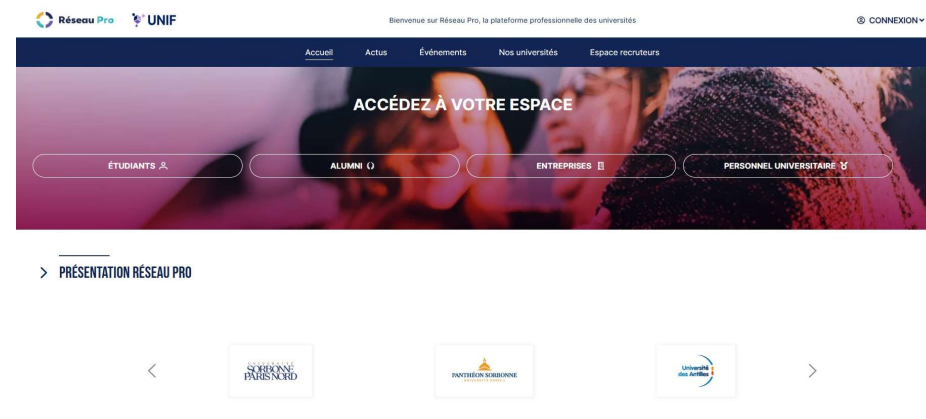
Réseau Pro UNIF

Bienvenue sur Réseau Pro, la plateforme professionnelle des universités

CONNEXION

Accueil Actus Événements Nos universités Espace recruteurs

ACCÉDEZ À VOTRE ESPACE

ÉTUDIANTS

ALUMNI

ENTREPRISES

PERSONNEL UNIVERSITAIRE

PRÉSENTATION RÉSEAU PRO

UNIVERSITÉ SORBONNE PARIS NORD

PANTHÉON SORBONNE UNIVERSITÉ PARIS 1

Université des Antilles